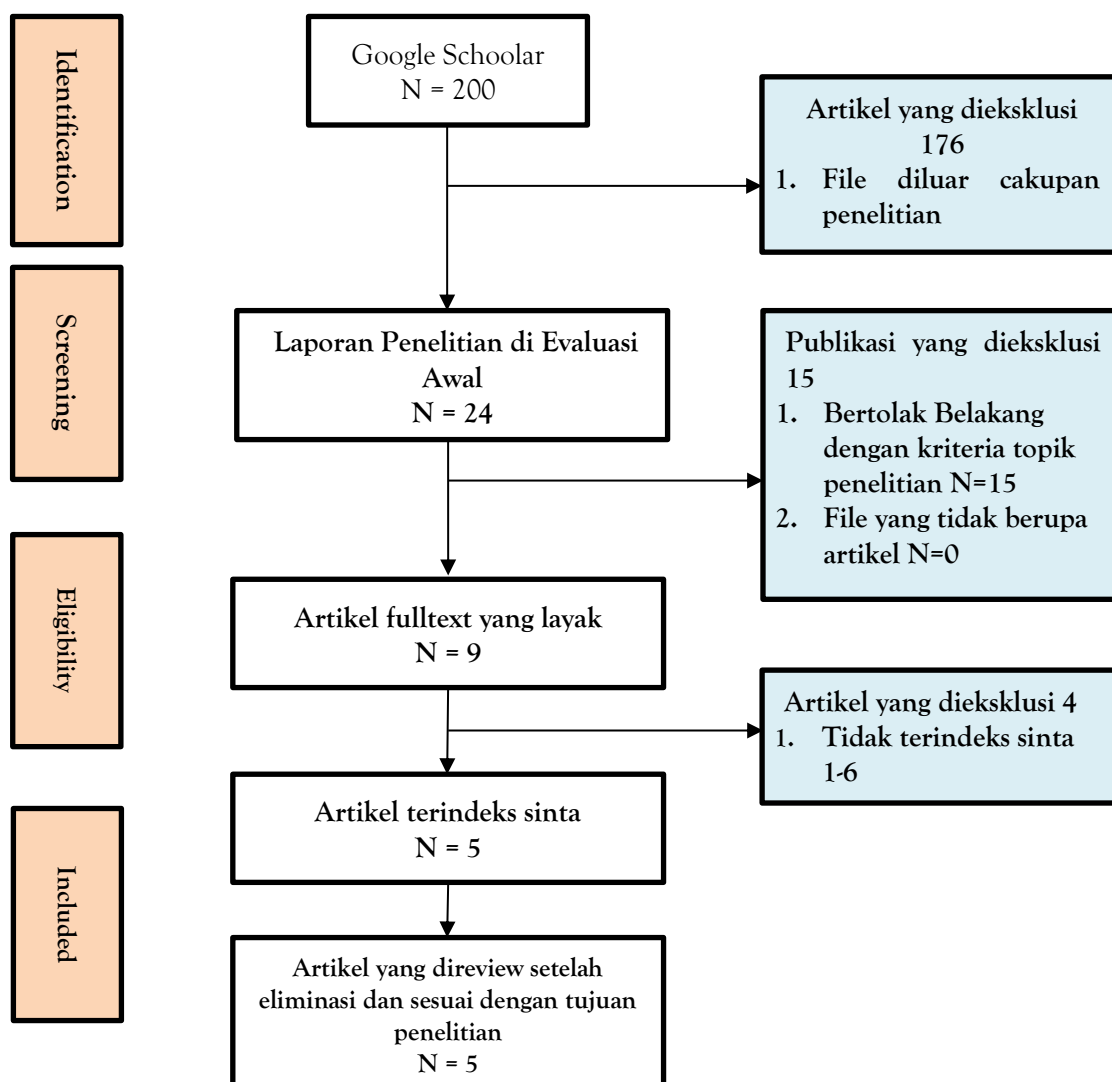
Identification

Google Schoolar
N = 200

Artikel yang dieksklusi 176
1. File diluar cakupan penelitian

Screening

Laporan Penelitian di Evaluasi Awal
N = 24

Publikasi yang dieksklusi 15
1. Bertolak Belakang dengan kriteria topik penelitian N=15
2. File yang tidak berupa artikel N=0

Eligibility

Artikel fulltext yang layak
N = 9

Artikel yang dieksklusi 4
1. Tidak terindeks sinta 1-6

Included

Artikel terindeks sinta
N = 5

Artikel yang direview setelah eliminasi dan sesuai dengan tujuan penelitian
N = 5